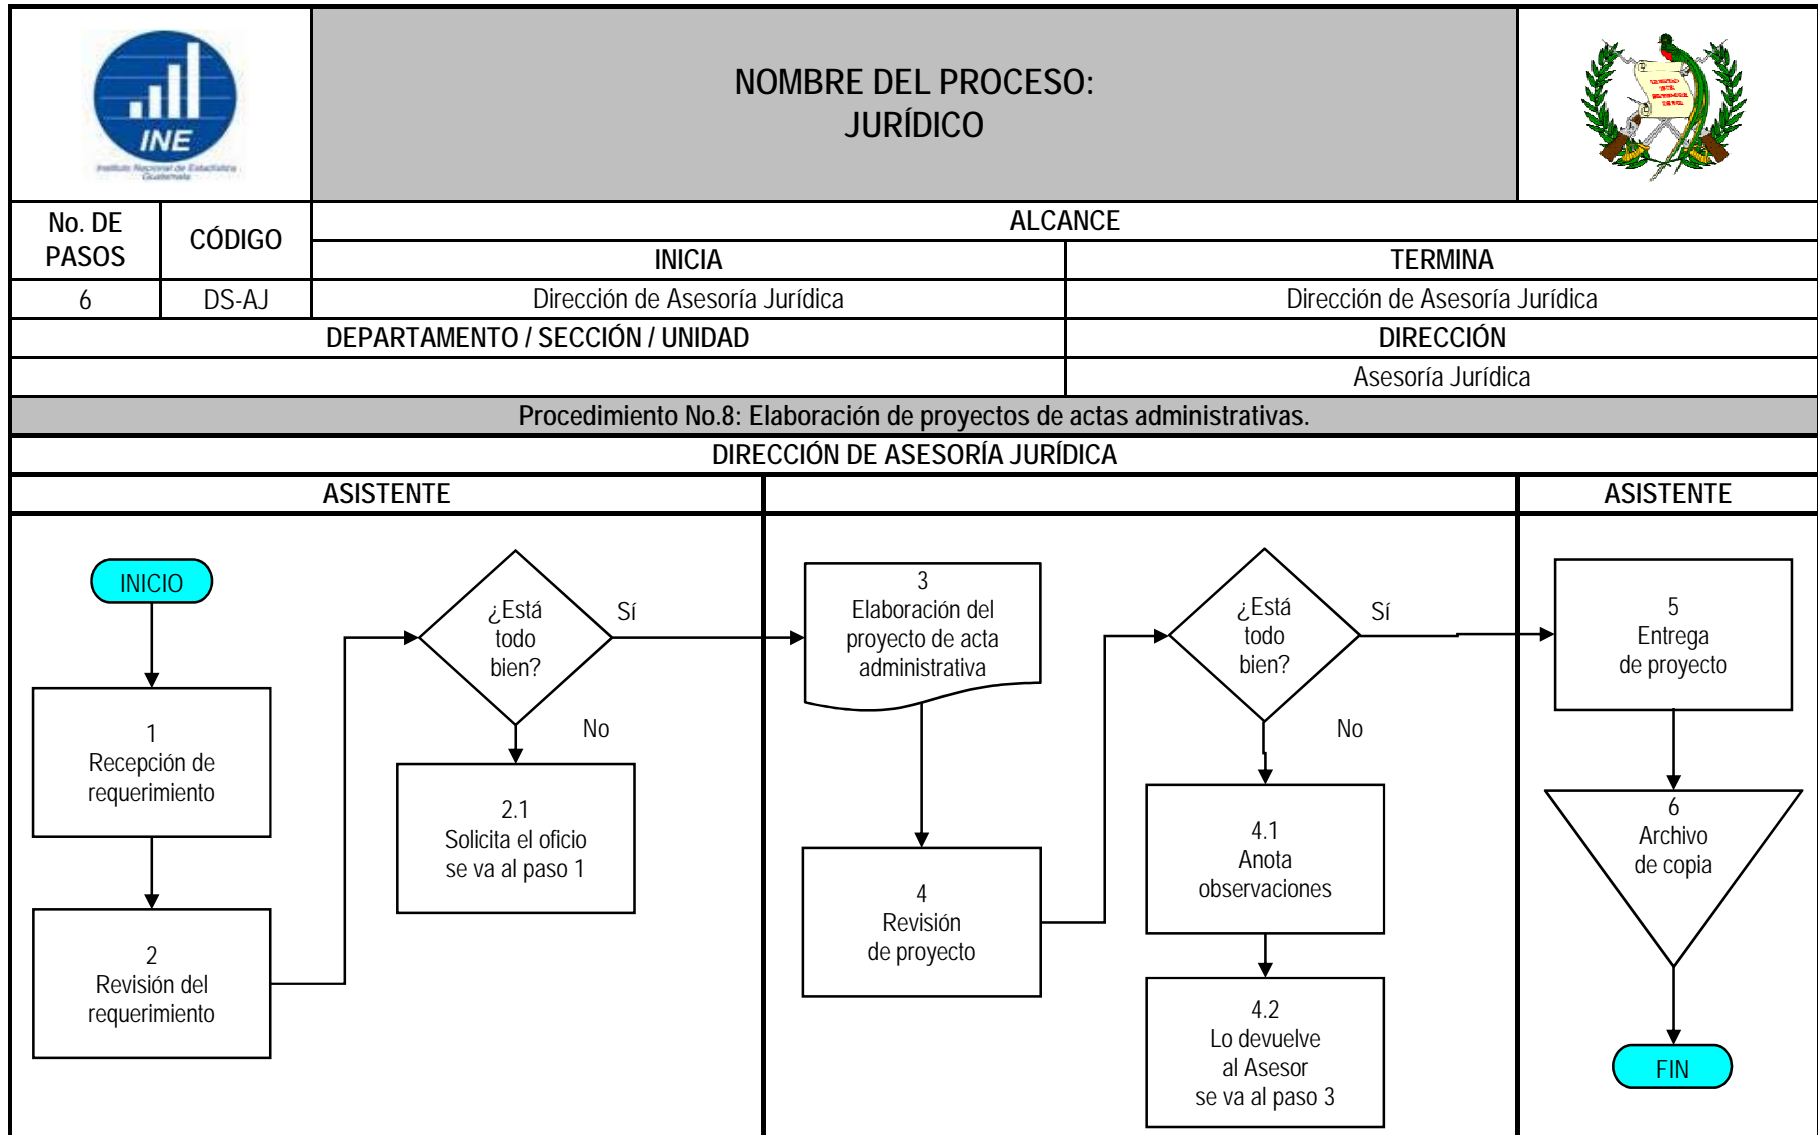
INE
Instituto Nacional de Estadística Guatemala

NOMBRE DEL PROCESO:
JURÍDICO

| No. DE PASOS | CÓDIGO | ALCANCE | |
|---|---|---|---|
| | | INICIA | TERMINA |
| 6 | DS-AJ | Dirección de Asesoría Jurídica | Dirección de Asesoría Jurídica |
| DEPARTAMENTO / SECCIÓN / UNIDAD | | | DIRECCIÓN |
| | | | Asesoría Jurídica |

Procedimiento No.8: Elaboración de proyectos de actas administrativas.

DIRECCIÓN DE ASESORÍA JURÍDICA

ASISTENTE

ASISTENTE

INICIO

1
Recepción de requerimiento

2
Revisión del requerimiento

¿Está todo bien?

Sí

No

2.1
Solicita el oficio se va al paso 1

3
Elaboración del proyecto de acta administrativa

4
Revisión de proyecto

¿Está todo bien?

Sí

No

4.1
Anota observaciones

4.2
Lo devuelve al Asesor se va al paso 3

5
Entrega de proyecto

6
Archivo de copia

FIN